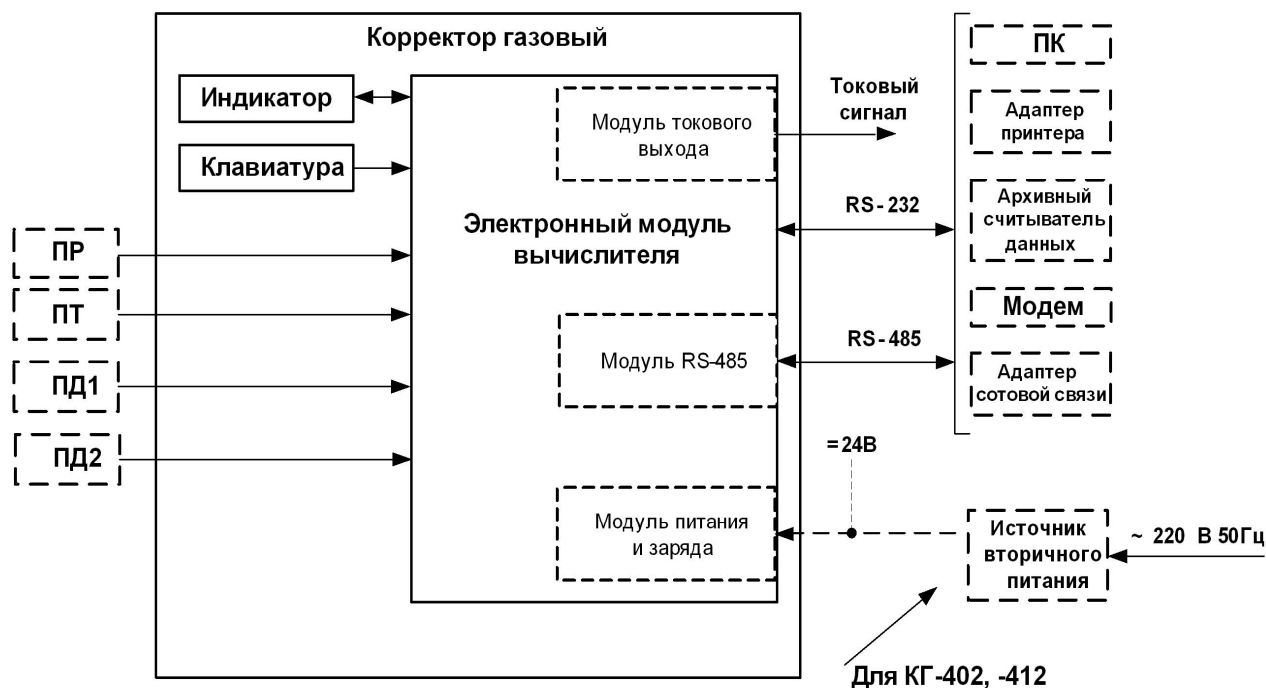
Корректор газовый

Индикатор

Клавиатура

Модуль токового выхода

Токовый сигнал

Электронный модуль вычислителя

ПР

ПТ

ПД1

ПД2

Модуль RS-485

Модуль питания и заряда

RS-232

RS-485

=24В

ПК

Адаптер принтера

Архивный считыватель данных

Модем

Адаптер сотовой связи

Источник вторичного питания

~ 220 В 50Гц

Для КГ-402, -412